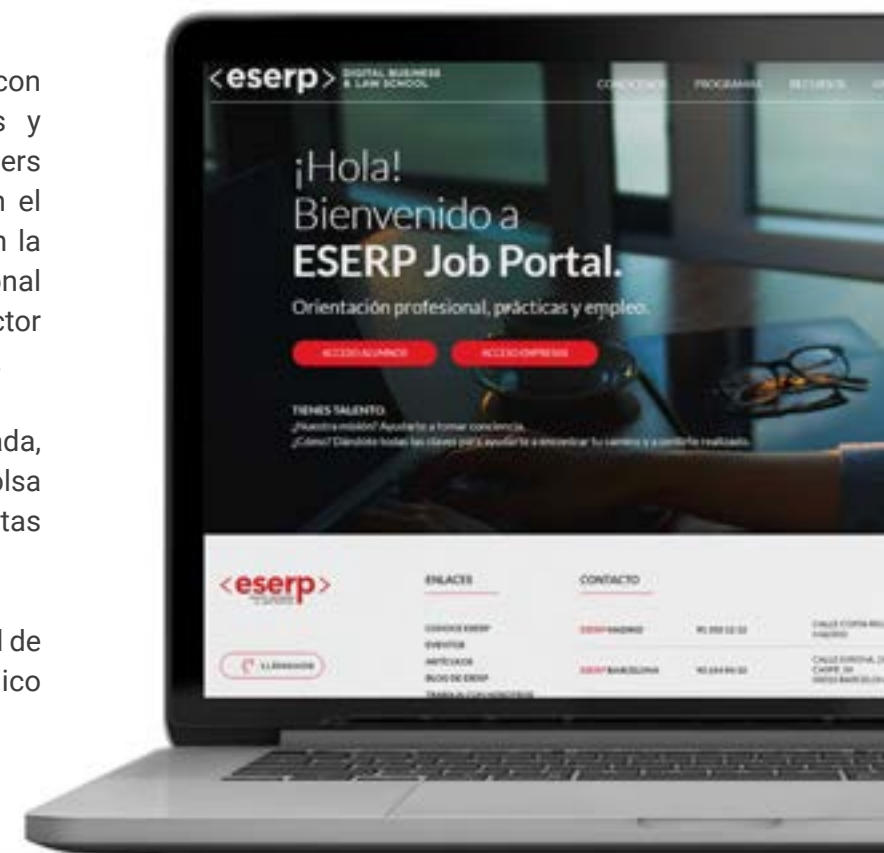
con
s y
ers
n el
n la
onal
ctor

da,
olsa
tas

l de
ico

<eserp> DIGITAL BUSINESS & LAW SCHOOL

CONÓCENOS PROGRAMAS RECURSOS

¡Hola!
Bienvenido a
ESERP Job Portal.

Orientación profesional, prácticas y empleo.

ACCESO ALUMNOS ACCESO EMPRESAS

TIENES TALENTO.
¿Nuestra misión? Ayudarte a tomar conciencia.
¿Cómo? Dándote todas las claves para ayudarte a encontrar tu camino y a sentirte realizado.

<eserp>

LLÁMANOS

ENLACES

CONOCE ESERP
EVENTOS
ARTÍCULOS
BLOG DE ESERP
TRABAJA CON NOSOTROS

CONTACTO

ESERP MADRID
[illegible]

ESERP BARCELONA
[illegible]

CALLE COSTA RICA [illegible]
MADRID

CALLE GIRONA, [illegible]
CASPE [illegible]
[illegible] BARCELONA